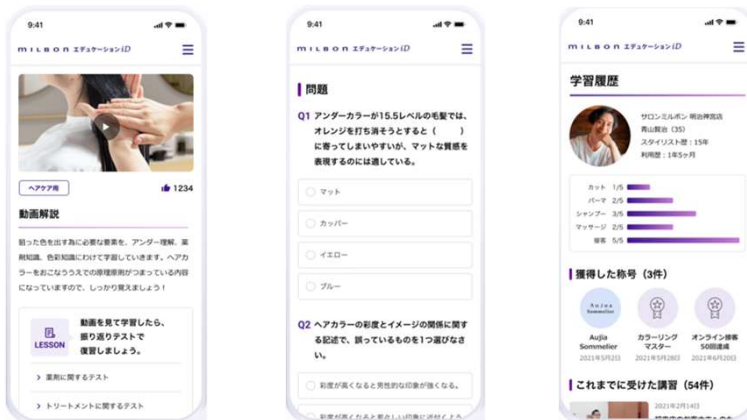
9:41

MILBON エデュケーションiD

ヘアケア用

1234

動画解説

狙った色を出す為に必要な要素を、アンダー理解、薬剤知識、色彩知識にわけて学習していきます。ヘアカラーをおこなううえでの原理原則がつまっている内容になっていますので、しっかり覚えましょう！

LESSON

動画を見て学習したら、振り返りテストで復習しましょう。

薬剤に関するテスト

トリートメントに関するテスト

9:41

MILBON エデュケーションiD

問題

Q1 アンダーカラーが15.5レベルの毛髪では、オレンジを打ち消そうとすると（　　）に寄ってしまいやすいが、マットな質感を表現するのには適している。

マット

カッパー

イエロー

ブルー

Q2 ヘアカラーの彩度とイメージの関係に関する記述で、誤っているものを1つ選びなさい。

彩度が高くなると男性的な印象が強くなる。

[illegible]

9:41

MILBON エデュケーションiD

学習履歴

サロンミルボン 明治神宮店
青山製治（35）
スタイリスト歴：15年
利用歴：1年5ヶ月

カット 1/5
パーマ 2/5
シャンプー 3/5
マッサージ 2/5
接客 5/5

獲得した称号（3件）

Aujua Sommelier
Aujua Sommelier
2021年5月2日

カラーリングマスター
2021年5月28日

オンライン接客50回達成
2021年6月28日

これまでに受けた講習（54件）

2021年2月14日